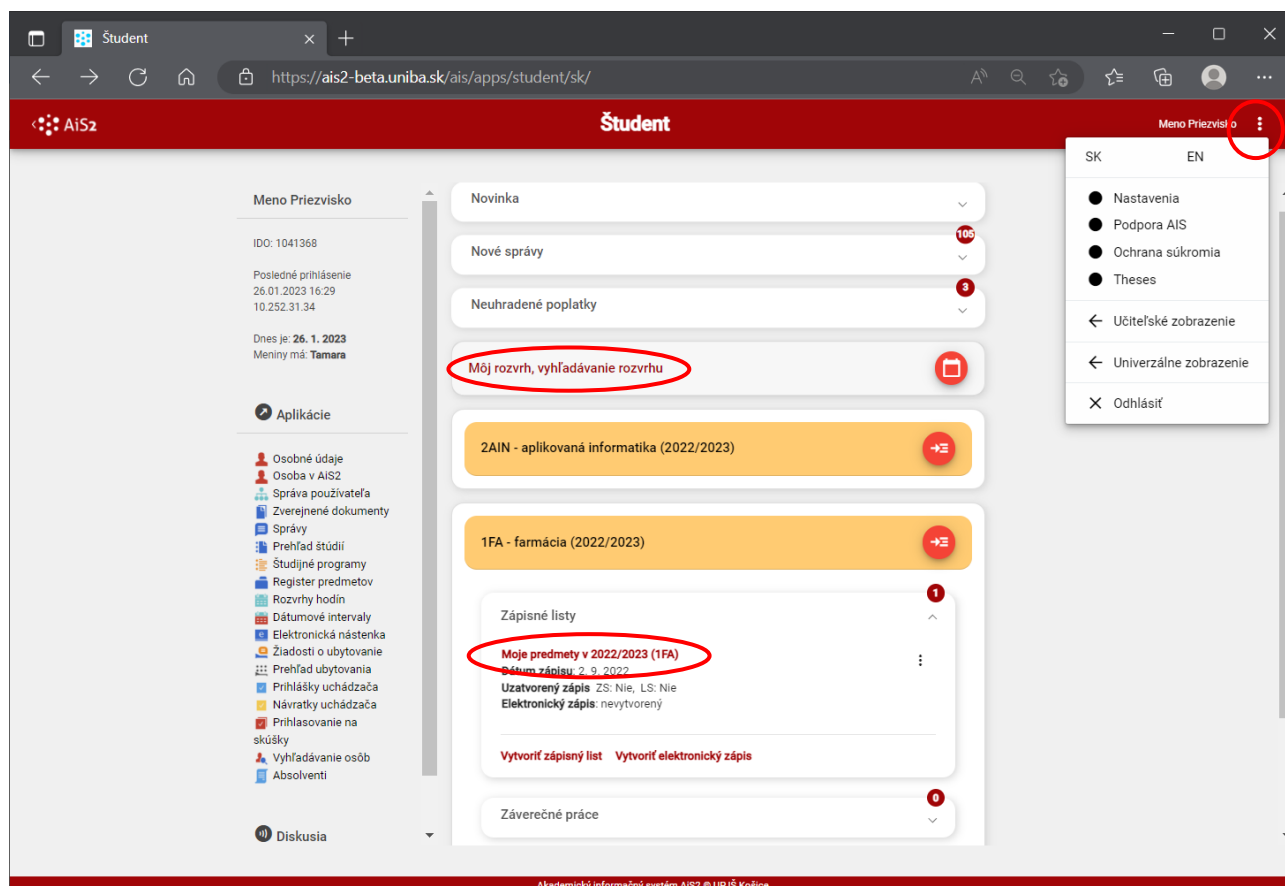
Študent

https://ais2-beta.uniba.sk/ais/apps/student/sk/

AiS2

Študent

Meno Priezvisko

SK EN

Nastavenia
Podpora AIS
Ochrana súkromia
Theses

Učiteľské zobrazenie

Univerzálne zobrazenie

Odhlásiť

Meno Priezvisko

IDO: 1041368

Posledné prihlásenie
26.01.2023 16:29
10.252.31.34

Dnes je: **26. 1. 2023**
Meniny má: **Tamara**

Aplikácie

Osobné údaje
Osoba v AiS2
Správa používateľa
Zverejnené dokumenty
Správy
Prehľad štúdií
Študijné programy
Register predmetov
Rozvrhy hodín
Dátumové intervaly
Elektronická nástenka
Žiadosti o ubytovanie
Prehľad ubytovania
Prihlášky uchádzača
Návratky uchádzača
Prihlasovanie na skúšky
Vyhľadávanie osôb
Absolventi

Diskusia

Novinka

Nové správy 105

Neuhradené poplatky 3

Môj rozvrh, vyhľadávanie rozvrhu

2AIN - aplikovaná informatika (2022/2023)

1FA - farmácia (2022/2023)

Zápisné listy 1

Moje predmety v 2022/2023 (1FA)
Dátum zápisu: 2. 9. 2022
Uzatvorený zápis ZS: Nie, LS: Nie
Elektronický zápis: nevytvorený

Vytvoriť zápisný list Vytvoriť elektronický zápis

Záverečné práce 0

Akademický informačný systém AiS2 © UPJŠ Košice